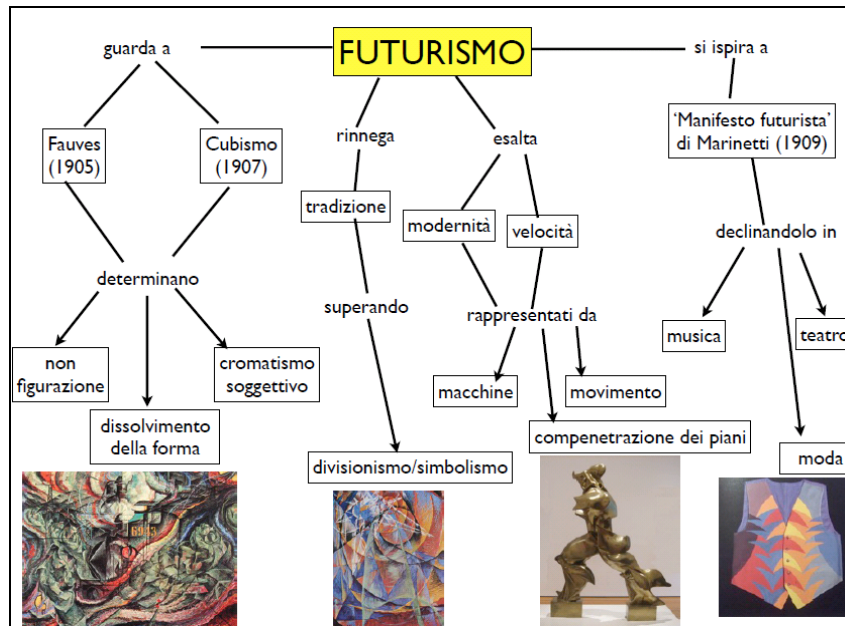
FUTURISMO

guarda a

Fauves (1905)

Cubismo (1907)

determinano

non figurazione

dissolvimento della forma

cromatismo soggettivo

rinnega

tradizione

superando

divisionismo/simbolismo

esalta

modernità

velocità

rappresentati da

macchine

movimento

compenetrazione dei piani

si ispira a

'Manifesto futurista' di Marinetti (1909)

declinandolo in

musica

teatro

moda